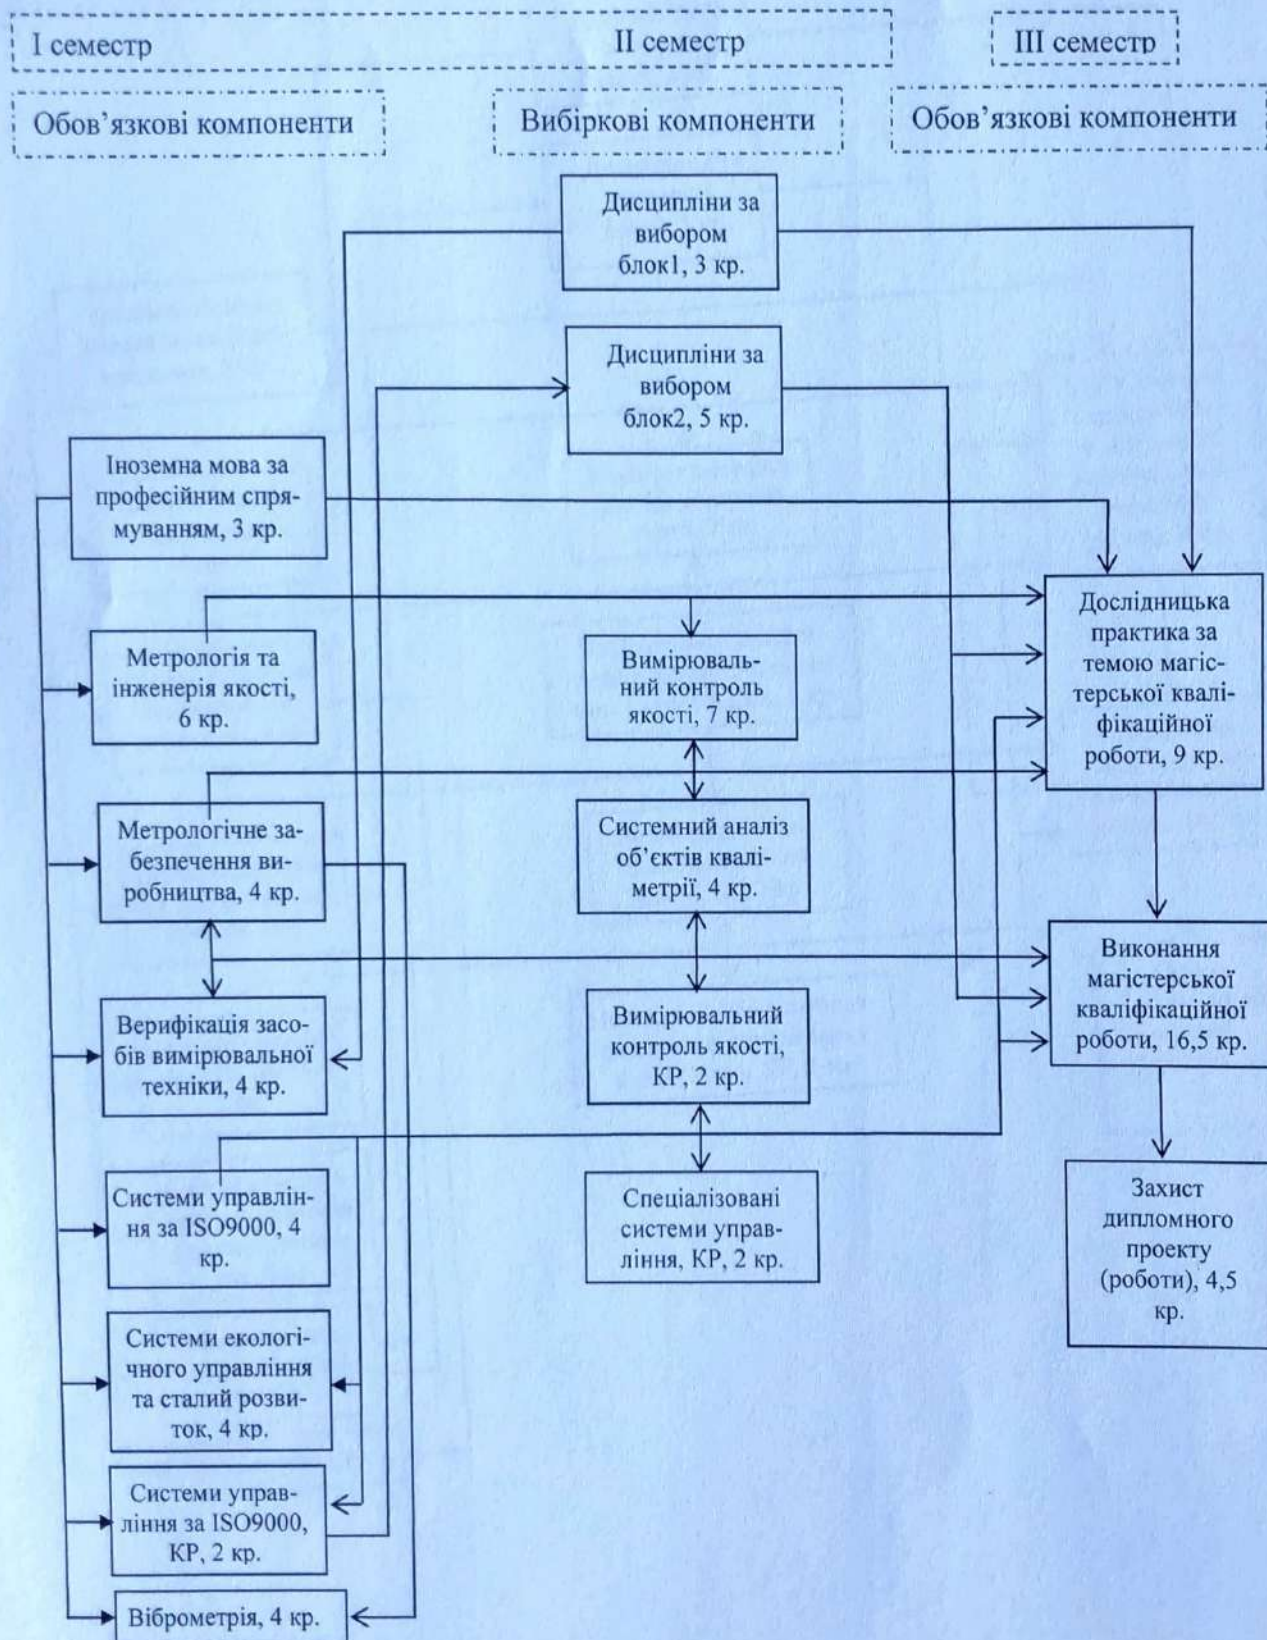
I семестр

II семестр

III семестр

Обов'язкові компоненти

Вибіркові компоненти

Обов'язкові компоненти

Дисципліни за вибором блок1, 3 кр.

Дисципліни за вибором блок2, 5 кр.

Іноземна мова за професійним спрямуванням, 3 кр.

Метрологія та інженерія якості, 6 кр.

Метрологічне забезпечення виробництва, 4 кр.

Верифікація засобів вимірювальної техніки, 4 кр.

Системи управління за ISO9000, 4 кр.

Системи екологічного управління та сталий розвиток, 4 кр.

Системи управління за ISO9000, КР, 2 кр.

Віброметрія, 4 кр.

Вимірювальний контроль якості, 7 кр.

Системний аналіз об'єктів кваліметрії, 4 кр.

Вимірювальний контроль якості, КР, 2 кр.

Спеціалізовані системи управління, КР, 2 кр.

Дослідницька практика за темою магістерської кваліфікаційної роботи, 9 кр.

Виконання магістерської кваліфікаційної роботи, 16,5 кр.

Захист дипломного проекту (роботи), 4,5 кр.